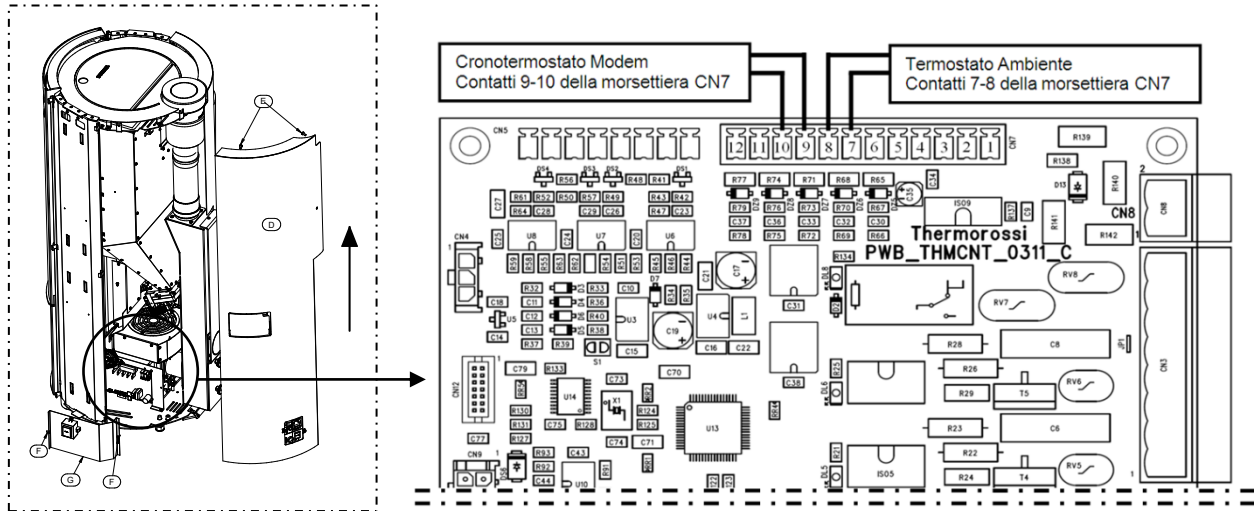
E
D
F
G
F

Cronotermostato Modem
Contatti 9-10 della morsettiera CN7

Termostato Ambiente
Contatti 7-8 della morsettiera CN7

CN5
12 11 10 9 8 7 6 5 4 3 2 1
CN7
R139
R138
R140
D13
CN8
R141
R142
ISO9
Thermorossi
PWB_THMCNT_0311_C
R56 R57 R48 R41
R77 R74 R71 R68 R65
R61 R52 R50 R53 R43 R42
R64 C28 C29 C26 R47 C23
R79 R76 R73 R70 R67
C37 C36 C33 C32 C30
R78 R75 R72 R69 R66
C27
C25
U8 U7 U6
C24 C20
CN4
C21
C17
R134
RV8
R32 R33 C10
C11 R36
C12 R40
C13 R38
R37 R39
C18
U5
C14
U3
C15
S1
C19
U4
L1
C16 C22
C31
RV7
R28
C8
CN3
C79 R133
C73
C70
U14
X1
R124
R125
R130
R131
R127
C75 R128
C74 C71
U13
C38
R26
R29
T5
RV6
R23
C6
R22
RV5
R24
T4
ISO5
CN12
C77
CN9
R93
C43
R92
C44
U10